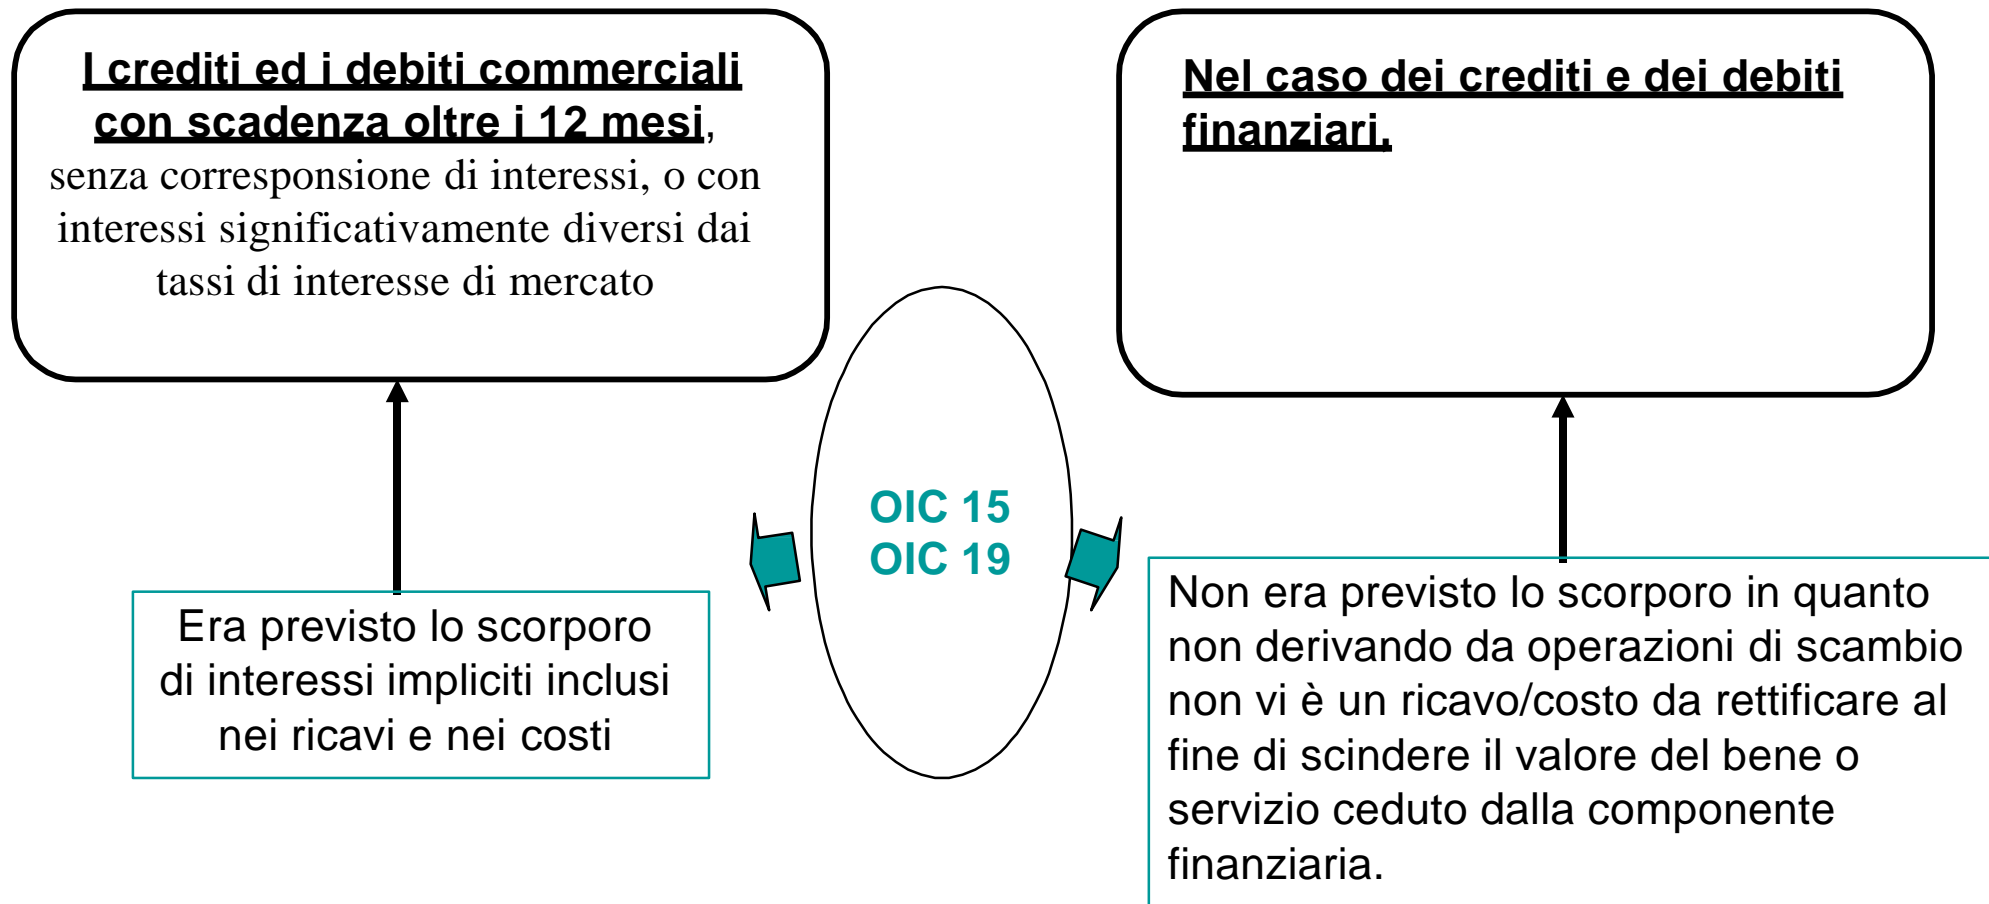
I crediti ed i debiti commerciali con scadenza oltre i 12 mesi, senza corresponsione di interessi, o con interessi significativamente diversi dai tassi di interesse di mercato

Nel caso dei crediti e dei debiti finanziari,

OIC 15
OIC 19

Era previsto lo scorporo di interessi impliciti inclusi nei ricavi e nei costi

Non era previsto lo scorporo in quanto non derivando da operazioni di scambio non vi è un ricavo/costo da rettificare al fine di scindere il valore del bene o servizio ceduto dalla componente finanziaria.